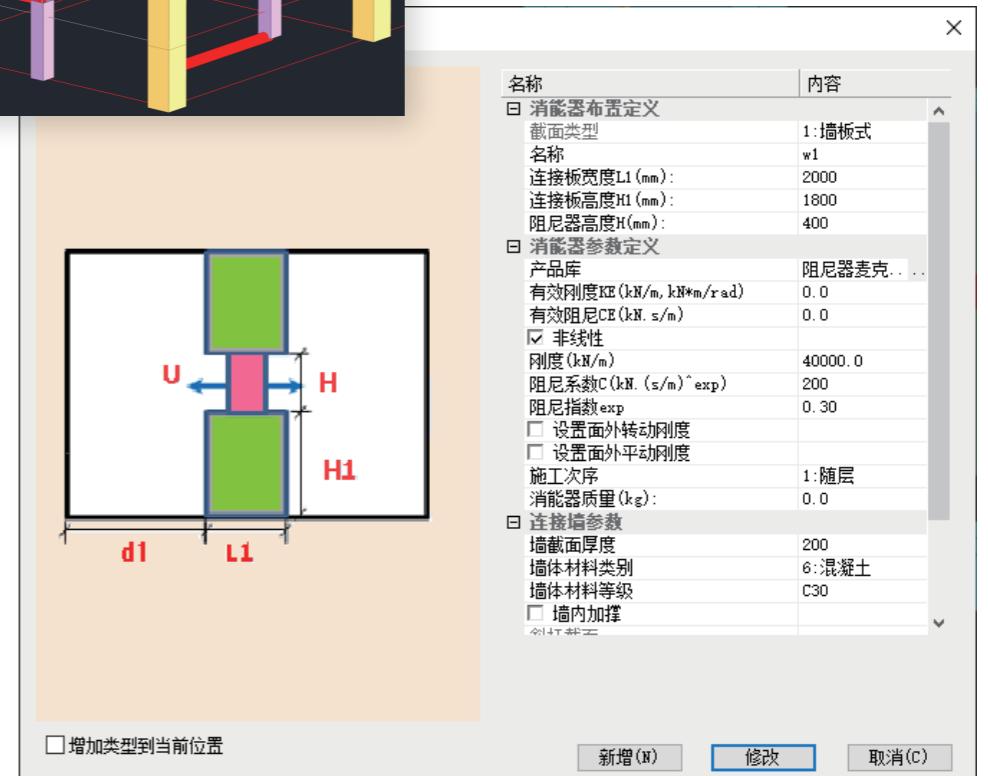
U

H

H1

d1

L1

| 名称 | 内容 |
|---|---|
| ⊟ 消能器布置定义 | |
| 截面类型 | 1:墙板式 |
| 名称 | w1 |
| 连接板宽度L1(mm): | 2000 |
| 连接板高度H1(mm): | 1800 |
| 阻尼器高度H(mm): | 400 |
| ⊟ 消能器参数定义 | |
| 产品库 | 阻尼器麦克.. .. |
| 有效刚度KE(kN/m,kN*m/rad) | 0.0 |
| 有效阻尼CE(kN.s/m) | 0.0 |
| ☑ 非线性 | |
| 刚度(kN/m) | 40000.0 |
| 阻尼系数C(kN.(s/m)^exp) | 200 |
| 阻尼指数exp | 0.30 |
| ☐ 设置面外转动刚度 | |
| ☐ 设置面外平动刚度 | |
| 施工次序 | 1:随层 |
| 消能器质量(kg): | 0.0 |
| ⊟ 连接墙参数 | |
| 墙截面厚度 | 200 |
| 墙体材料类别 | 6:混凝土 |
| 墙体材料等级 | C30 |
| ☐ 墙内加撑 | |
| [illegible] | |

☐增加类型到当前位置

新增(N) 修改 取消(C)